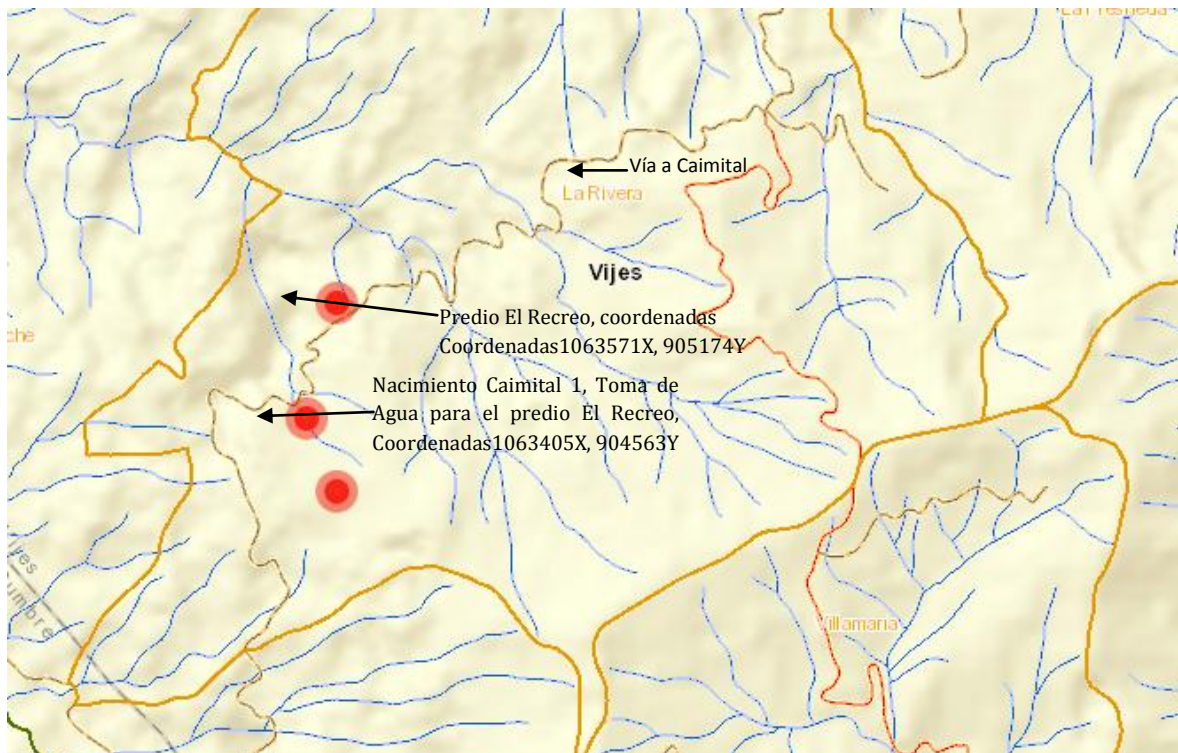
La Fresneda

Vía a Caimital

La Rivera

Vijes

Predio El Recreo, coordenadas Coordenadas1063571X, 905174Y

che

Nacimiento Caimital 1, Toma de Agua para el predio El Recreo, Coordenadas1063405X, 904563Y

Vijes

Cumbre

Villamaria